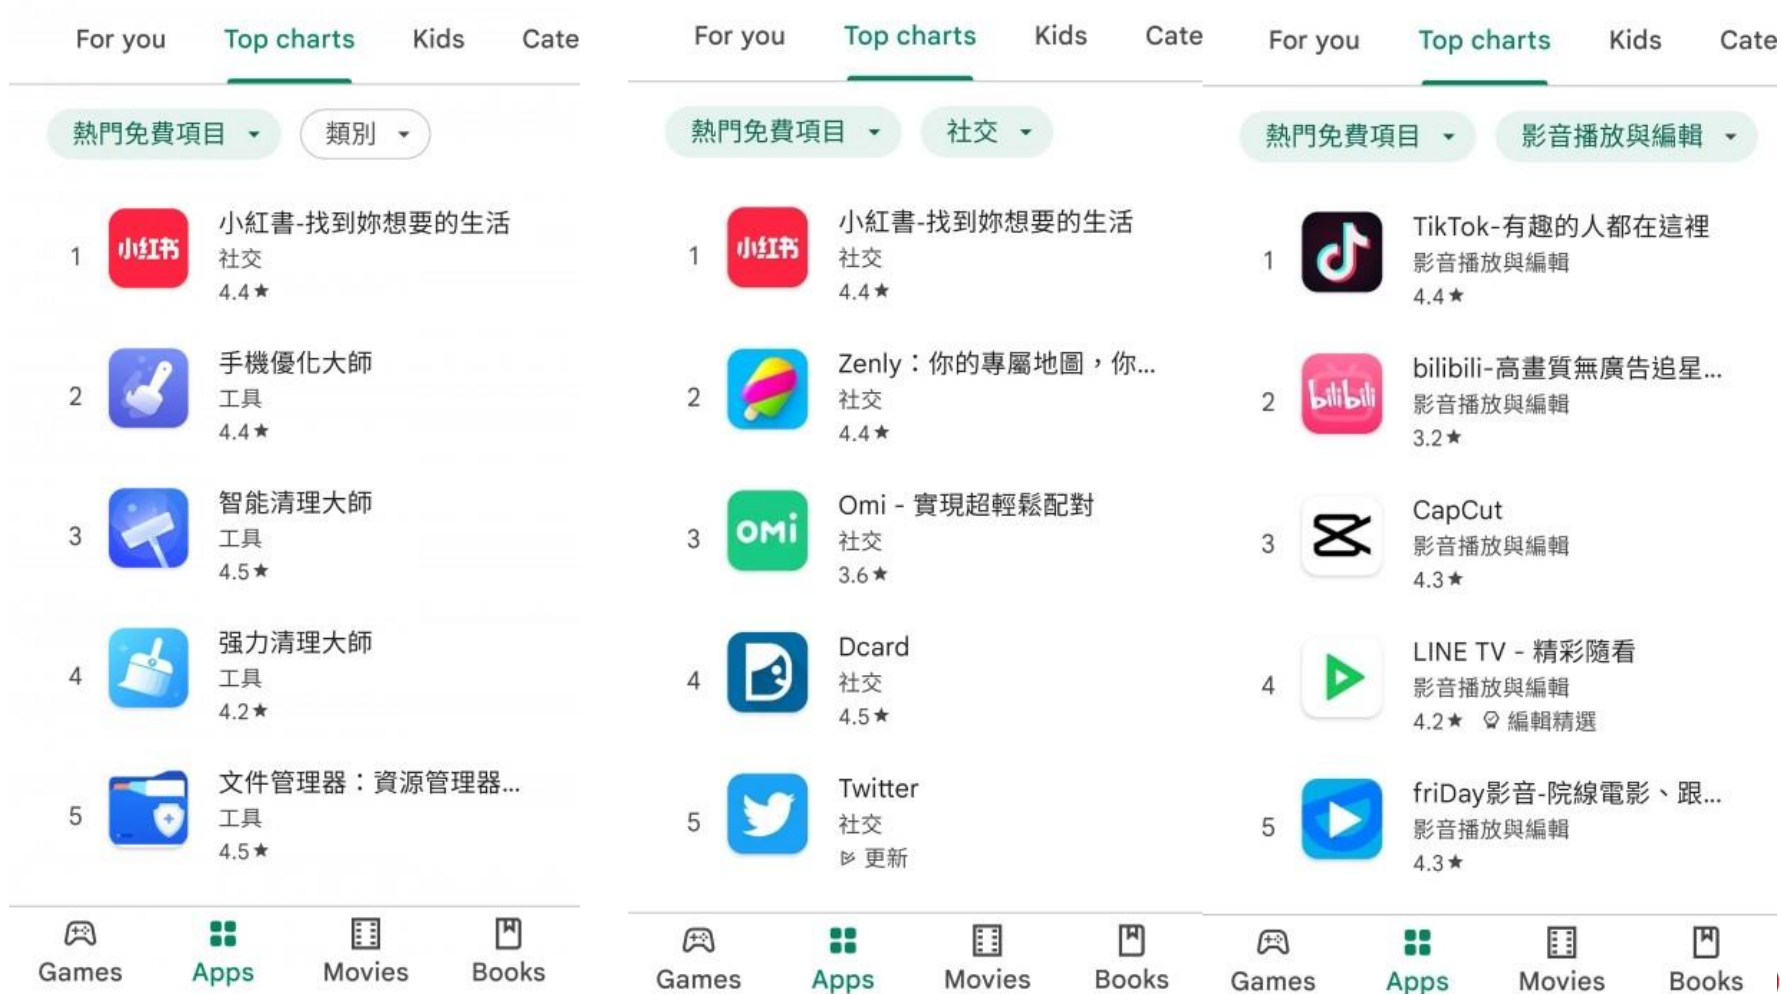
For you Top charts Kids Cate

熱門免費項目 類別

1 小紅书 小紅書-找到妳想要的生活 社交 4.4★

2 手機優化大師 工具 4.4★

3 智能清理大師 工具 4.5★

4 强力清理大師 工具 4.2★

5 文件管理器：資源管理器... 工具 4.5★

Games Apps Movies Books

For you Top charts Kids Cate

熱門免費項目 社交

1 小紅书 小紅書-找到妳想要的生活 社交 4.4★

2 Zenly：你的專屬地圖，你... 社交 4.4★

3 OMi Omi - 實現超輕鬆配對 社交 3.6★

4 Dcard 社交 4.5★

5 Twitter 社交 更新

Games Apps Movies Books

For you Top charts Kids Cate

熱門免費項目 影音播放與編輯

1 TikTok-有趣的人都在這裡 影音播放與編輯 4.4★

2 bilibili bilibili-高畫質無廣告追星... 影音播放與編輯 3.2★

3 CapCut 影音播放與編輯 4.3★

4 LINE TV - 精彩隨看 影音播放與編輯 4.2★ 編輯精選

5 friDay影音-院線電影、跟... 影音播放與編輯 4.3★

Games Apps Movies Books